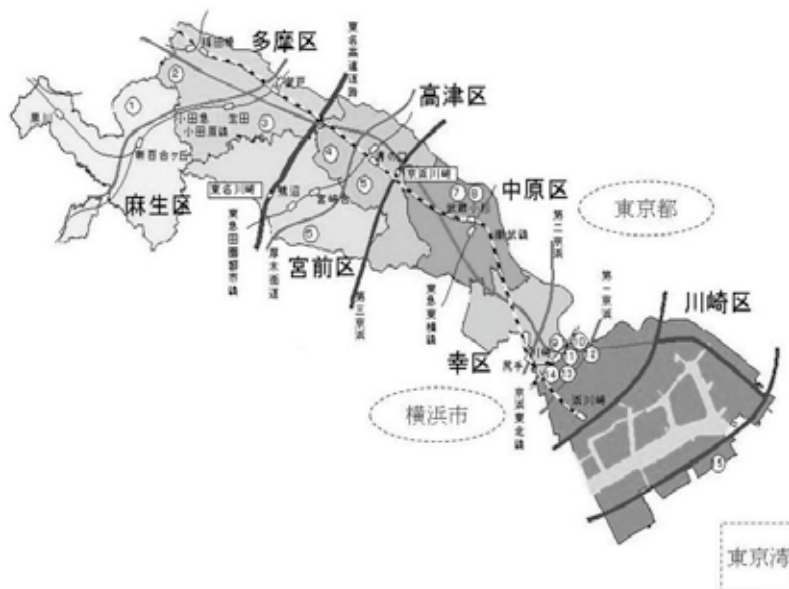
多摩区
東名高速道路
高津区
中原区
東京都
麻生区
東名川崎
宮前区
京浜川崎
川崎区
幸区
横浜市
東京湾
登戸
生田
小田急小田原線
新百合ヶ丘
溝の口
宮崎台
東急田園都市線
厚木街道
武蔵小杉
南武線
第三京浜
東急東横線
第二京浜
第一京浜
尻手
京浜東北線
浜川崎
①
②
③
④
⑤
⑥
⑦
⑧
⑨
⑩
⑪
⑫
⑬
⑭